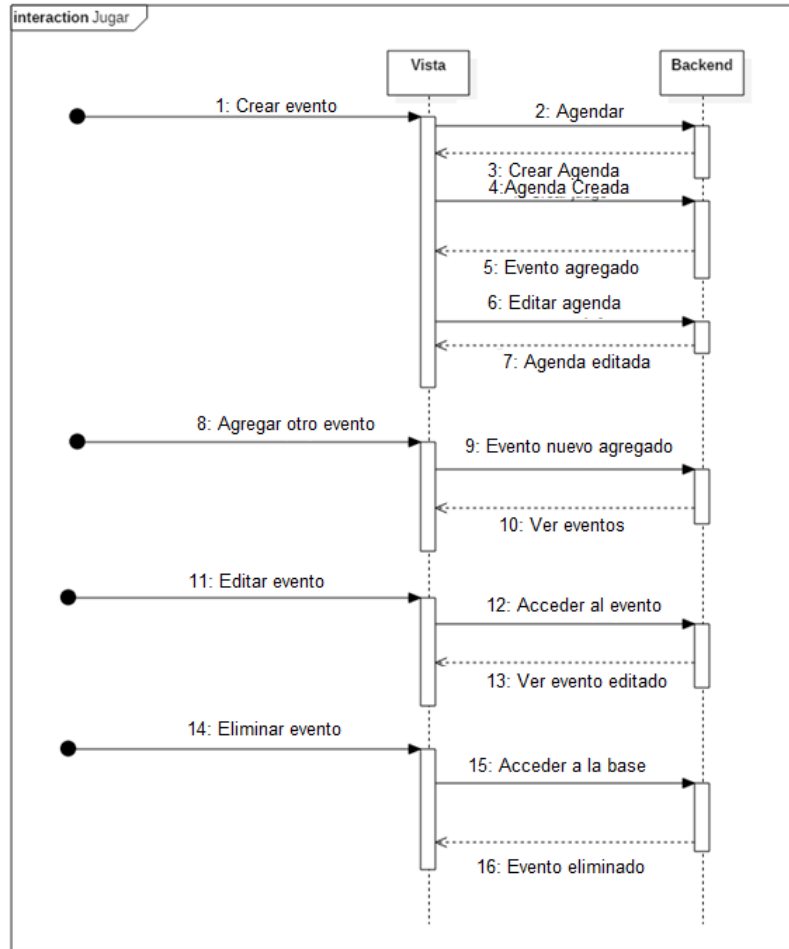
interaction Jugar

Vista

Backend

1: Crear evento

2: Agendar

3: Crear Agenda

4:Agenda Creada

5: Evento agregado

6: Editar agenda

7: Agenda editada

8: Agregar otro evento

9: Evento nuevo agregado

10: Ver eventos

11: Editar evento

12: Acceder al evento

13: Ver evento editado

14: Eliminar evento

15: Acceder a la base

16: Evento eliminado